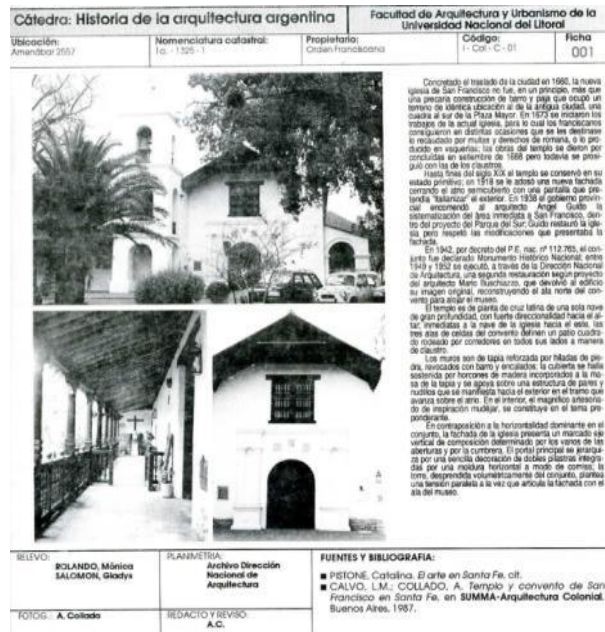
Cátedra: Historia de la arquitectura argentina

Facultad de Arquitectura y Urbanismo de la Universidad Nacional del Litoral

| Ubicación: | Nomenclatura catastral: | Propietario: | Código: | Ficha |
|---|---|---|---|---|
| Amenábar 2557 | 1a. - 1325 - 1 | Orden Franciscana | I - Col - C - 01 | 001 |

Concretado el traslado de la ciudad en 1660, la nueva iglesia de San Francisco no fue, en un principio, más que una precaria construcción de barro y paja que ocupó un terreno de idéntica ubicación al de la antigua ciudad, una cuadra al sur de la Plaza Mayor. En 1673 se iniciaron los trabajos de la actual iglesia, para lo cual los franciscanos consiguieron en distintas ocasiones que se les destinase lo recaudado por multas y derechos de romana, o lo producido en vaquerías; las obras del templo se dieron por concluidas en setiembre de 1688 pero todavía se prosiguió con las de los claustros.

Hasta fines del siglo XIX el templo se conservó en su estado primitivo; en 1918 se le adosó una nueva fachada cerrando el atrio semicubierto con una pantalla que pretendía "italianizar" el exterior. En 1938 el gobierno provincial encomendó al arquitecto Ángel Guido la sistematización del área inmediata a San Francisco, dentro del proyecto del Parque del Sur; Guido restauró la iglesia, pero respetó las modificaciones que presentaba la fachada.

En 1942, por decreto del P.E. nac. nº 112.765, el conjunto fue declarado Monumento Histórico Nacional; entre 1949 y 1952 se ejecutó, a través de la Dirección Nacional de Arquitectura, una segunda restauración según proyecto del arquitecto Mario Buschiazzo, que devolvió al edificio su imagen original, reconstruyendo el ala norte del convento para alojar al museo.

El templo es de planta de cruz latina de una sola nave de gran profundidad, con fuerte direccionalidad hacia el altar; inmediatas a la nave de la iglesia hacia el este, las tres alas de celdas del convento definen un patio cuadrado rodeado por corredores en todos sus lados a manera de claustro.

Los muros son de tapia reforzada por hiladas de piedra, revocados con barro y encalados; la cubierta se halla sostenida por horcones de madera incorporados a la masa de la tapia y se apoya sobre una estructura de pares y nudillos que se manifiesta hacia el exterior en el tramo que avanza sobre el atrio. En el interior, el magnífico artesonado de inspiración mudéjar, se constituye en el tema preponderante.

En contraposición a la horizontalidad dominante en el conjunto, la fachada de la iglesia presenta un marcado eje vertical de composición determinado por los vanos de las aberturas y por la cumbrera. El portal principal se jerarquiza por una sencilla decoración de dobles pilastras integradas por una moldura horizontal a modo de cornisa; los tonos, desprendida volumétricamente del conjunto, plantea una tensión paralela a la vez que articula la fachada con el ala del museo.

| RELEVO: ROLANDO, Mónica SALOMON, Gladys | PLANIMETRIA: Archivo Dirección Nacional de Arquitectura |
|---|---|
| FOTOG.: A. Collado | REDACTO Y REVISO: A.C. |

FUENTES Y BIBLIOGRAFIA:

■ PISTONE, Catalina. El arte en Santa Fe. cit.
■ CALVO, L.M.; COLLADO, A. Templo y convento de San Francisco en Santa Fe, en SUMMA-Arquitectura Colonial. Buenos Aires, 1987.